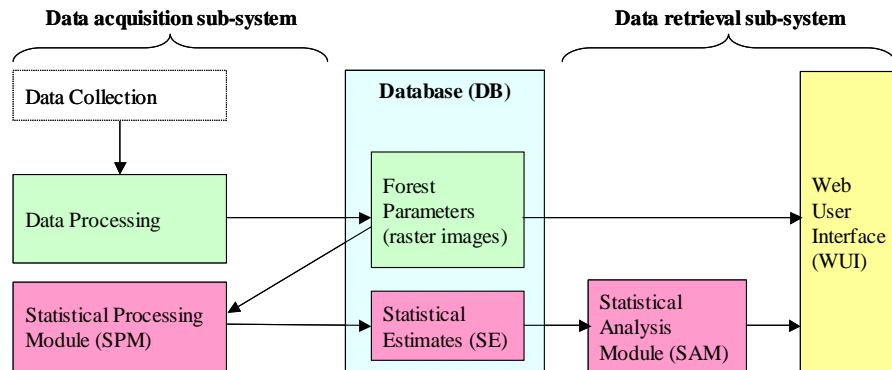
Data acquisition sub-system

Data retrieval sub-system

Data Collection

Database (DB)

Data Processing

Forest Parameters (raster images)

Web User Interface (WUI)

Statistical Processing Module (SPM)

Statistical Estimates (SE)

Statistical Analysis Module (SAM)